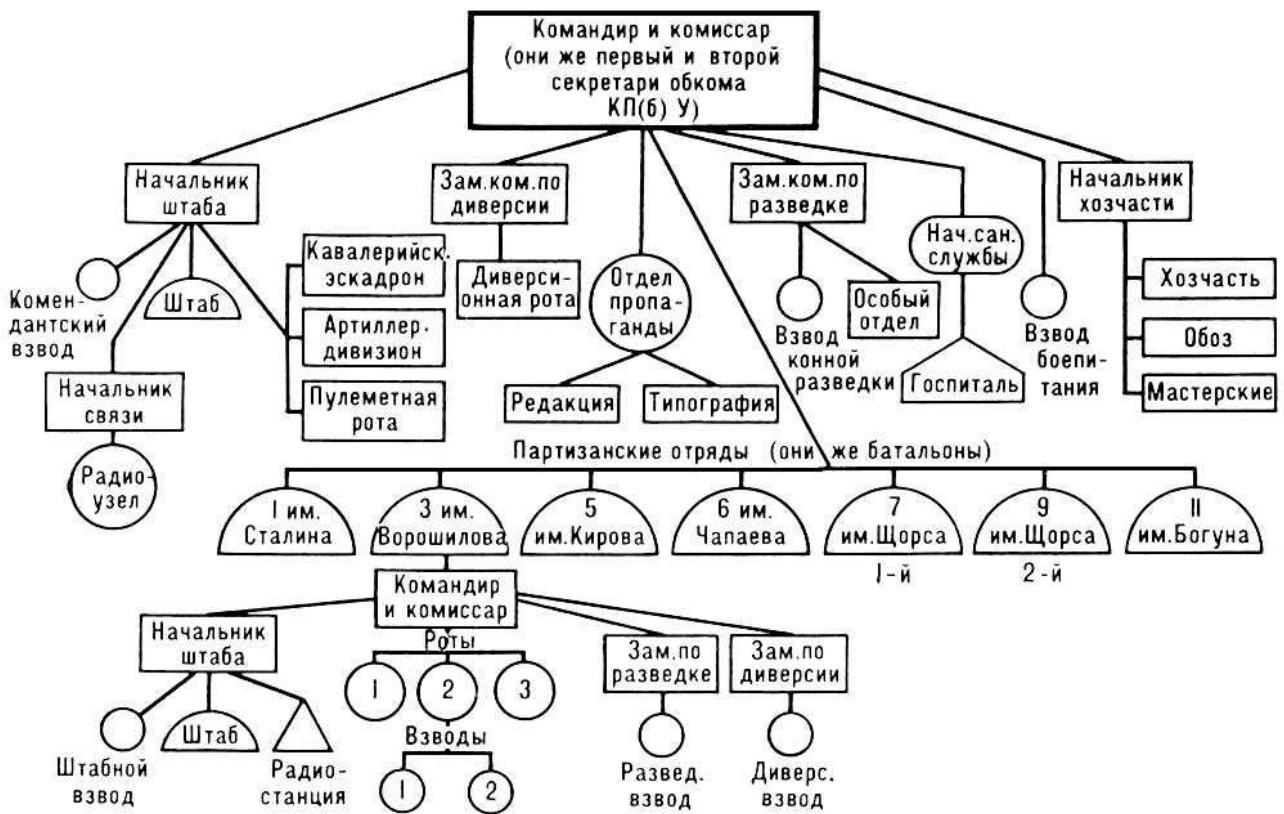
Командир и комиссар (они же первый и второй секретари обкома КП(б) У)

Начальник штаба

Комендантский взвод

Штаб

Кавалерийск. эскадрон

Артиллер. дивизион

Пулеметная рота

Начальник связи

Радиоузел

Зам.ком.по диверсии

Диверсионная рота

Отдел пропаганды

Редакция

Типография

Зам.ком.по разведке

Взвод конной разведки

Особый отдел

Нач.сан. службы

Госпиталь

Взвод боепитания

Начальник хозчасти

Хозчасть

Обоз

Мастерские

Партизанские отряды (они же батальоны)

I им. Сталина

3 им. Ворошилова

5 им.Кирова

6 им. Чапаева

7 им.Щорса 1-й

9 им.Щорса 2-й

II им.Богуна

Командир и комиссар

Начальник штаба

Штабной взвод

Штаб

Радиостанция

Роты

1

2

3

Взводы

1

2

Зам.по разведке

Развед. взвод

Зам.по диверсии

Диверс. взвод